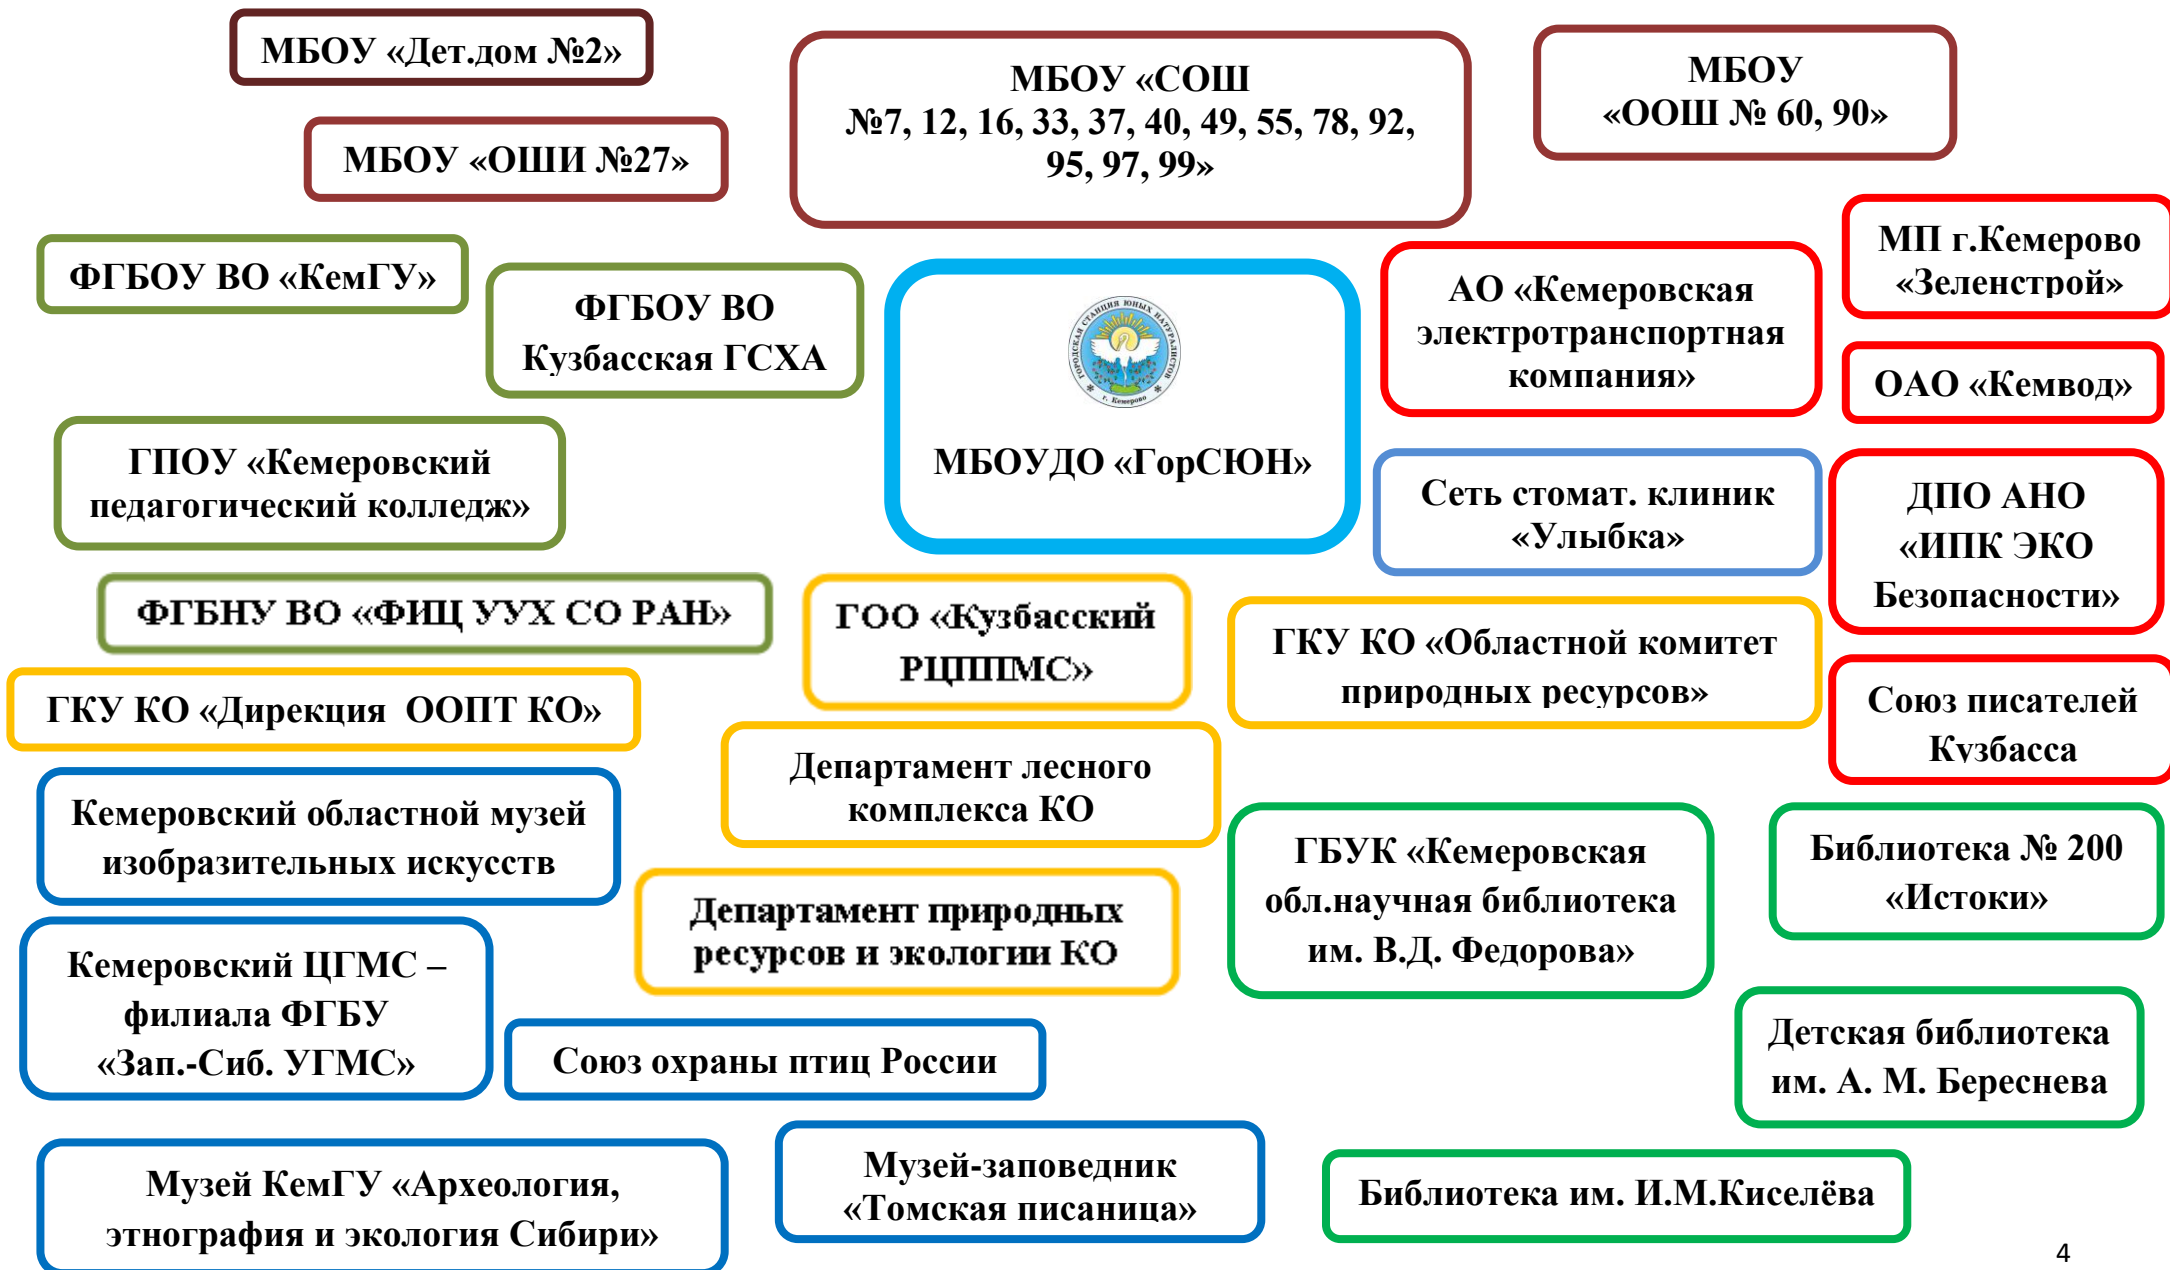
МБОУ «Дет.дом №2»

МБОУ «ОШИ №27»

МБОУ «СОШ №7, 12, 16, 33, 37, 40, 49, 55, 78, 92, 95, 97, 99»

МБОУ «ООШ № 60, 90»

ФГБОУ ВО «КемГУ»

ФГБОУ ВО Кузбасская ГСХА

ГОРОДСКАЯ СТАНЦИЯ ЮНЫХ НАТУРАЛИСТОВ г. Кемерово

МБОУДО «ГорСЮН»

АО «Кемеровская электротранспортная компания»

МП г.Кемерово «Зеленстрой»

ОАО «Кемвод»

ГПОУ «Кемеровский педагогический колледж»

Сеть стомат. клиник «Улыбка»

ДПО АНО «ИПК ЭКО Безопасности»

ФГБНУ ВО «ФИЦ УУХ СО РАН»

ГОО «Кузбасский РЦППМС»

ГКУ КО «Областной комитет природных ресурсов»

ГКУ КО «Дирекция ООПТ КО»

Союз писателей Кузбасса

Департамент лесного комплекса КО

Кемеровский областной музей изобразительных искусств

ГБУК «Кемеровская обл.научная библиотека им. В.Д. Федорова»

Библиотека № 200 «Истоки»

Департамент природных ресурсов и экологии КО

Кемеровский ЦГМС – филиала ФГБУ «Зап.-Сиб. УГМС»

Союз охраны птиц России

Детская библиотека им. А. М. Береснева

Музей КемГУ «Археология, этнография и экология Сибири»

Музей-заповедник «Томская писаница»

Библиотека им. И.М.Киселёва

4